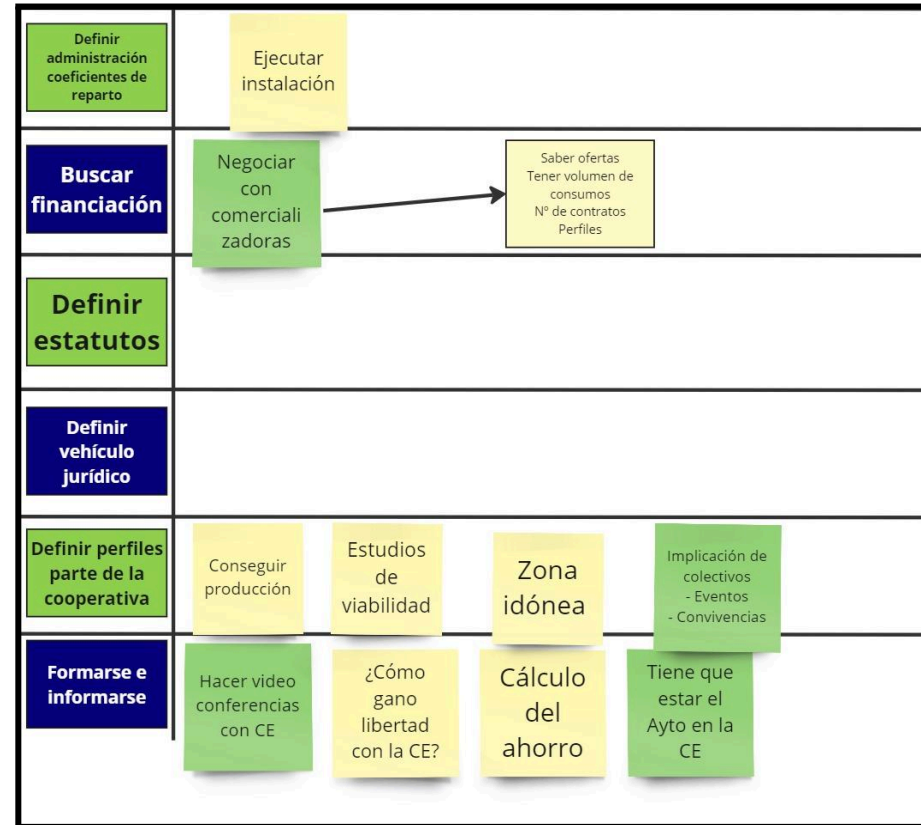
Definir administración coeficientes de reparto

Ejecutar instalación

Buscar financiación

Negociar con comerciali zadoras

Saber ofertas
Tener volumen de consumos
Nº de contratos
Perfiles

Definir estatutos

Definir vehículo jurídico

Definir perfiles parte de la cooperativa

Conseguir producción

Estudios de viabilidad

Zona idónea

Implicación de colectivos
- Eventos
- Convivencias

Formarse e informarse

Hacer video conferencias con CE

¿Cómo gano libertad con la CE?

Cálculo del ahorro

Tiene que estar el Ayto en la CE